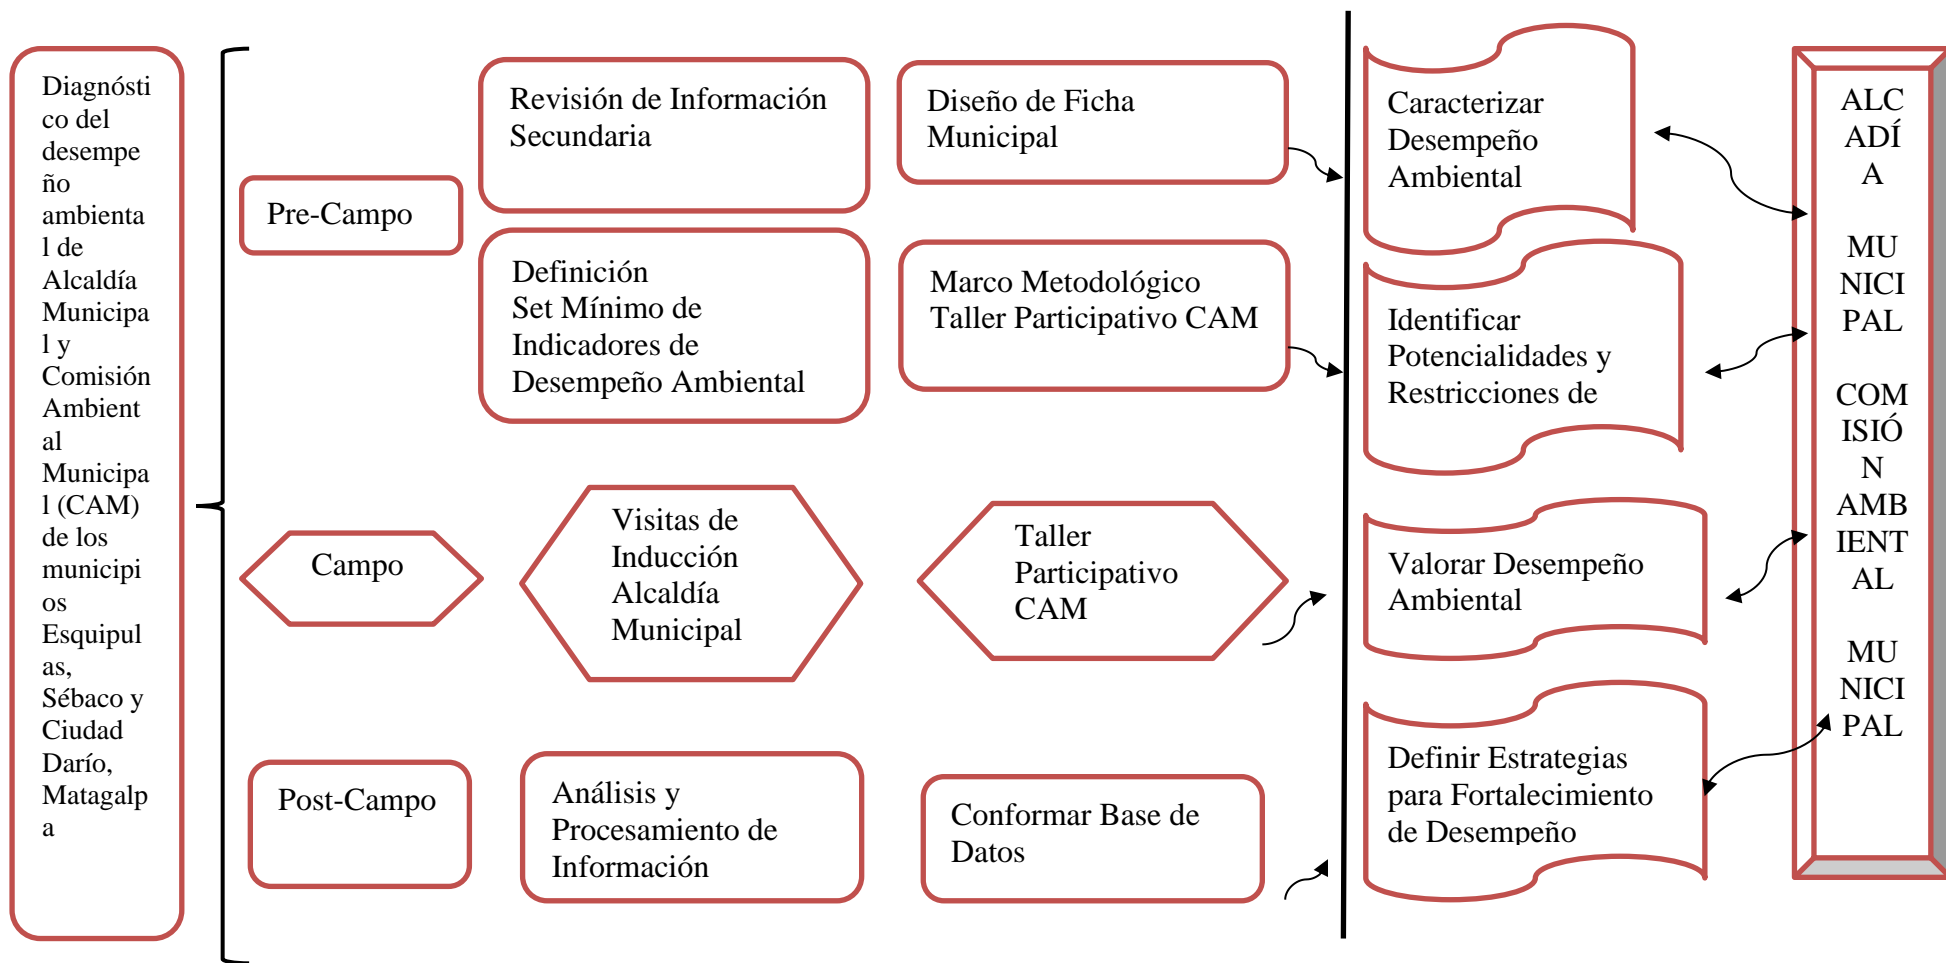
Diagnóstico del desempeño ambiental de Alcaldía Municipal y Comisión Ambiental Municipal (CAM) de los municipios Esquipulas, Sébaco y Ciudad Darío, Matagalpa

Pre-Campo

Revisión de Información Secundaria

Diseño de Ficha Municipal

Definición Set Mínimo de Indicadores de Desempeño Ambiental

Marco Metodológico Taller Participativo CAM

Campo

Visitas de Inducción Alcaldía Municipal

Taller Participativo CAM

Post-Campo

Análisis y Procesamiento de Información

Conformar Base de Datos

Caracterizar Desempeño Ambiental

Identificar Potencialidades y Restricciones de

Valorar Desempeño Ambiental

Definir Estrategias para Fortalecimiento de Desempeño

ALCADÍA MUNICIPAL

COMISIÓN AMBIENTAL MUNICIPAL